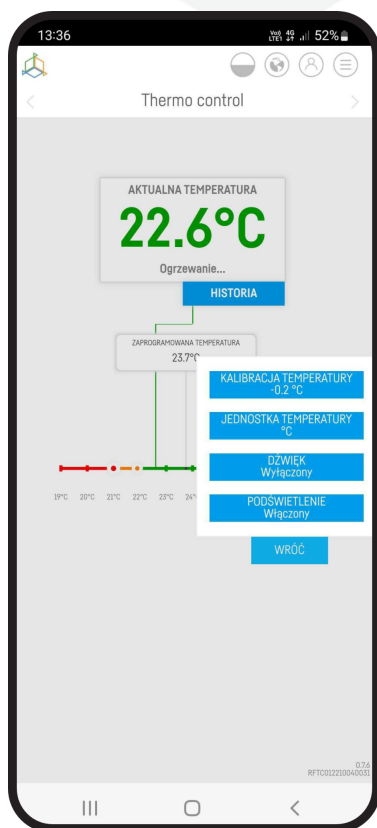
13:36
Vo) 4G LTE1 .ıl 52%

Thermo control

AKTUALNA TEMPERATURA
22.6°C
Ogrzewanie...
HISTORIA

ZAPROGRAMOWANA TEMPERATURA
23.7°C

KALIBRACJA TEMPERATURY
-0.2 °C

JEDNOSTKA TEMPERATURY
°C

DŹWIĘK
Wyłączony

PODŚWIETLENIE
Włączony

19°C 20°C 21°C 22°C 23°C 24°

WRÓĆ

0.7.6
RFTC012210040031